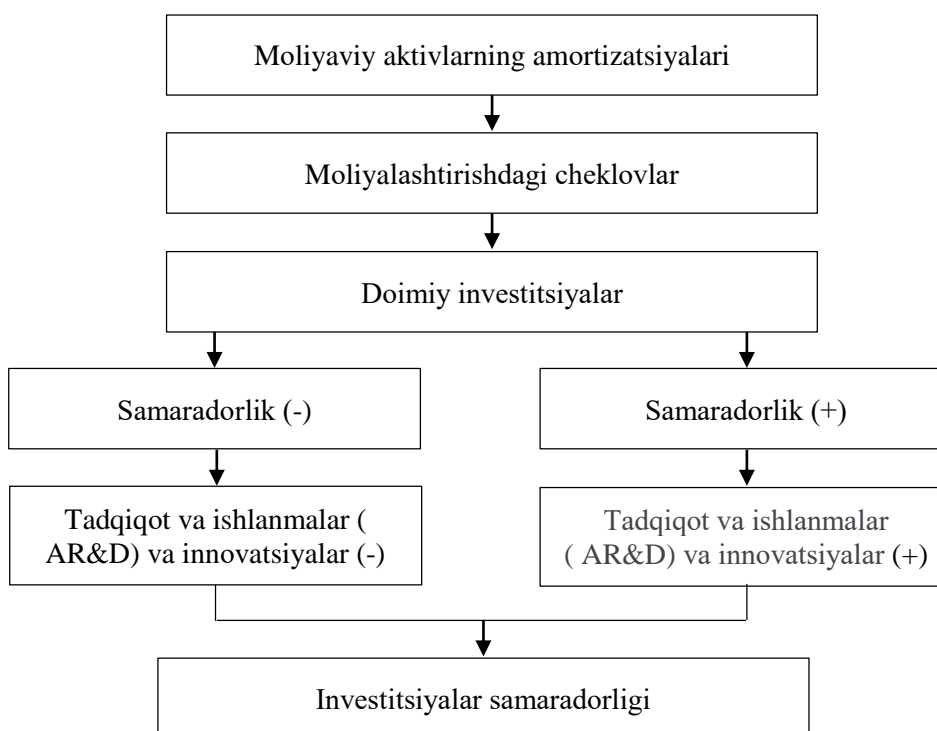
Moliyaviy aktivlarning amortizatsiyalari

Moliyalashtirishdagi cheklovlar

Doimiy investitsiyalar

Samaradorlik (-)

Samaradorlik (+)

Tadqiqot va ishlanmalar ( AR&D) va innovatsiyalar (-)

Tadqiqot va ishlanmalar ( AR&D) va innovatsiyalar (+)

Investitsiyalar samaradorligi